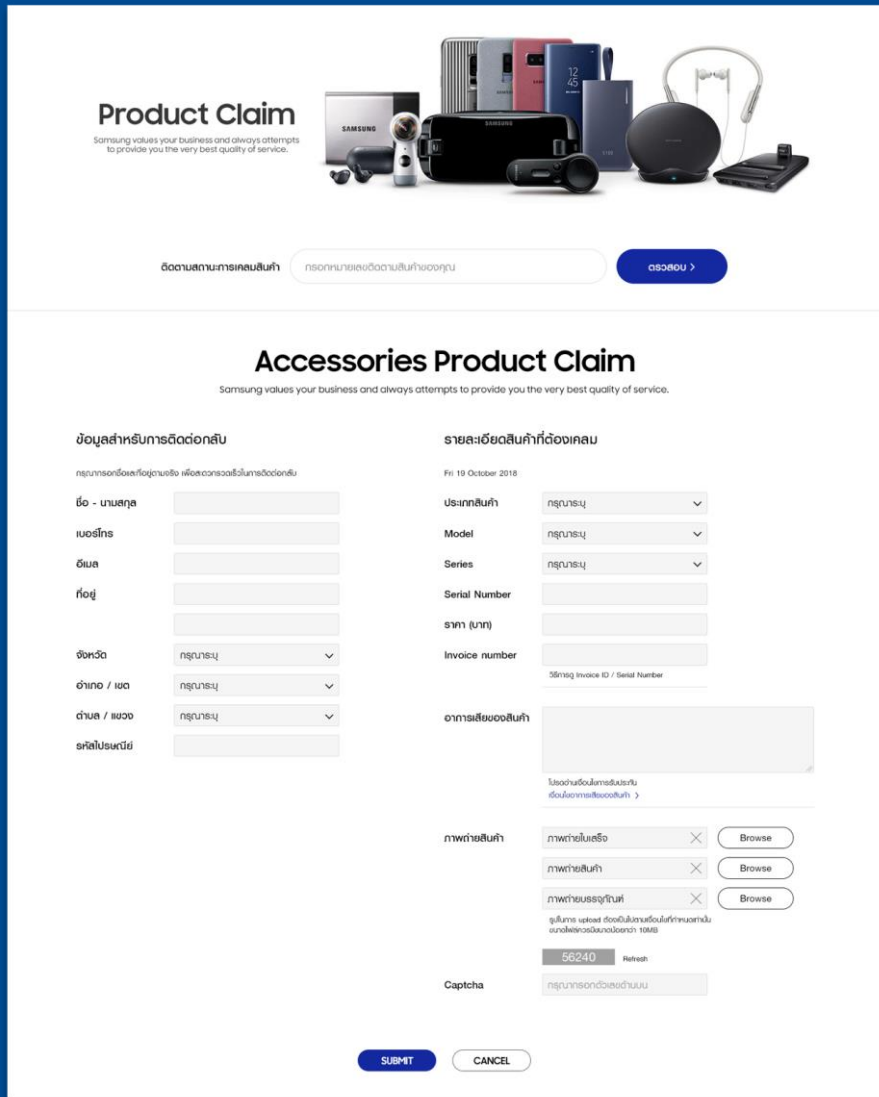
Product Claim

Samsung values your business and always attempts to provide you the very best quality of service.

SAMSUNG

SAMSUNG

ติดตามสถานะการเคลมสินค้า

กรอกหมายเลขติดตามสินค้าของคุณ

ตรวจสอบ >

Accessories Product Claim

Samsung values your business and always attempts to provide you the very best quality of service.

ข้อมูลสำหรับการติดต่อกลับ

กรุณากรอกข้อมูลที่อยู่ตามจริง เพื่อสะดวกรวดเร็วในการติดต่อกลับ

ชื่อ - นามสกุล

เบอร์โทร

อีเมล

ที่อยู่

จังหวัด กรุณาระบุ

อำเภอ / เขต กรุณาระบุ

ตำบล / แขวง กรุณาระบุ

รหัสไปรษณีย์

รายละเอียดสินค้าที่ต้องเคลม

Fri 19 October 2018

ประเภทสินค้า กรุณาระบุ

Model กรุณาระบุ

Series กรุณาระบุ

Serial Number

ราคา (บาท)

Invoice number

วิธีการดู Invoice ID / Serial Number

อาการเสียของสินค้า

โปรดอ่านเงื่อนไขการรับประกัน

เงื่อนไขอาการเสียของสินค้า >

ภาพถ่ายสินค้า

ภาพถ่ายใบเสร็จ Browse

ภาพถ่ายสินค้า Browse

ภาพถ่ายบรรจุภัณฑ์ Browse

รูปในการ upload ต้องเป็นไปตามเงื่อนไขที่กำหนดเท่านั้น ขนาดไฟล์ควรมีขนาดน้อยกว่า 10MB

56240 Refresh

Captcha กรุณากรอกตัวเลขด้านบน

SUBMIT

CANCEL